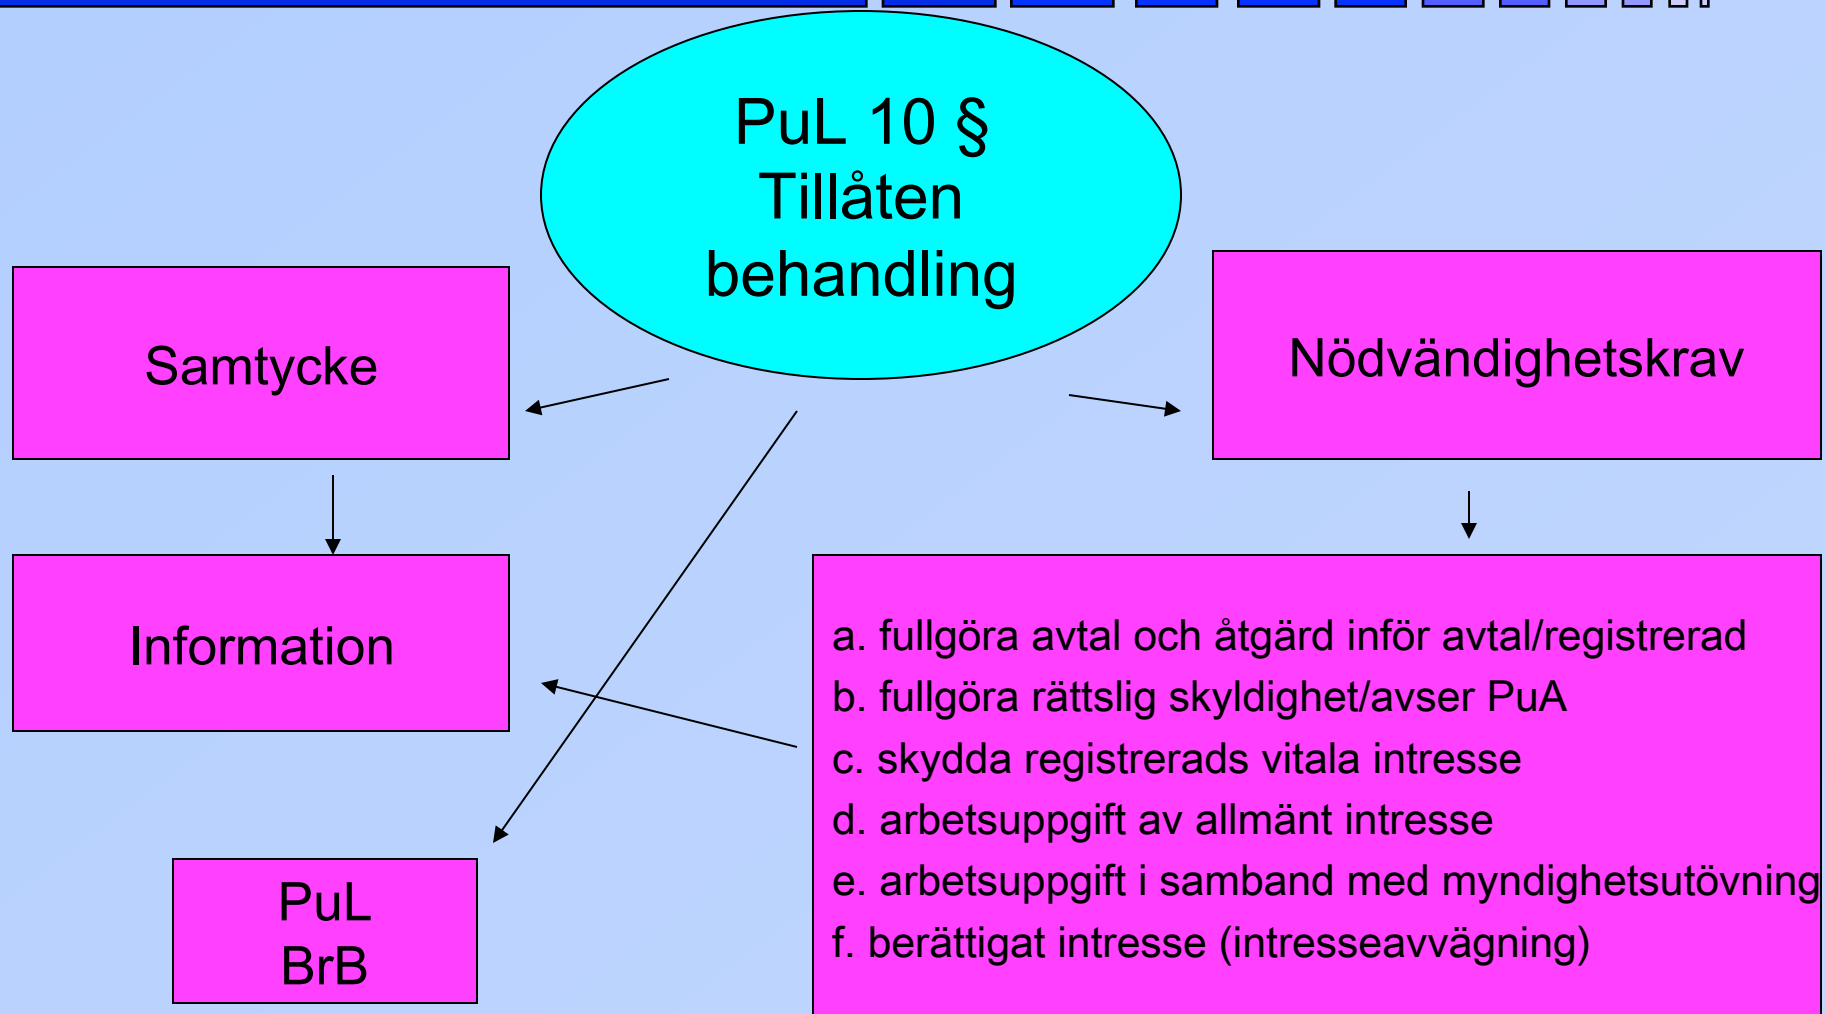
PuL 10 §
Tillåten
behandling

Samtycke

Nödvändighetskrav

Information

a. fullgöra avtal och åtgärd inför avtal/registrerad
b. fullgöra rättslig skyldighet/avser PuA
c. skydda registrerads vitala intresse
d. arbetsuppgift av allmänt intresse
e. arbetsuppgift i samband med myndighetsutövning
f. berättigat intresse (intresseavvägning)

PuL
BrB